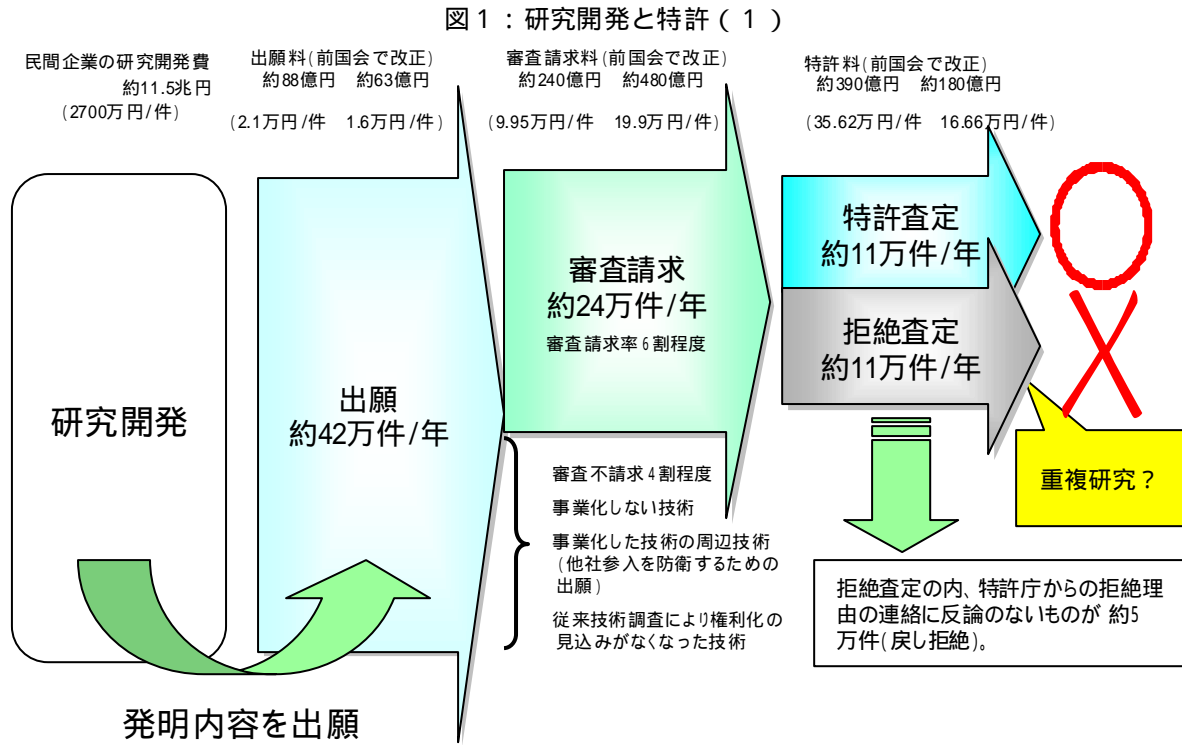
図１：研究開発と特許（１）

民間企業の研究開発費
約11.5兆円
（2700万円/件）

出願料(前国会で改正)
約88億円　約63億円

（2.1万円/件　1.6万円/件）

審査請求料(前国会で改正)
約240億円　約480億円

（9.95万円/件　19.9万円/件）

特許料(前国会で改正)
約390億円　約180億円

（35.62万円/件　16.66万円/件）

研究開発

出願
約42万件/年

審査請求
約24万件/年
審査請求率６割程度

特許査定
約11万件/年

拒絶査定
約11万件/年

重複研究？

審査不請求４割程度
事業化しない技術
事業化した技術の周辺技術（他社参入を防衛するための出願）
従来技術調査により権利化の見込みがなくなった技術

拒絶査定の内、特許庁からの拒絶理由の連絡に反論のないものが 約5万件(戻し拒絶)。

発明内容を出願